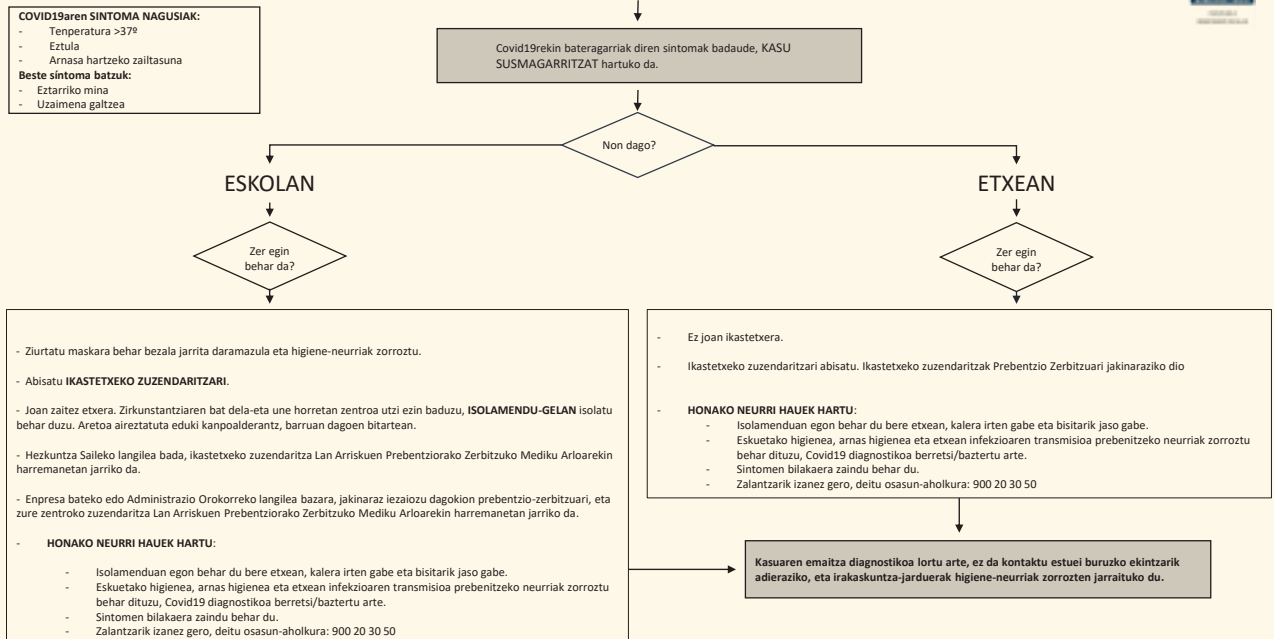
**COVID19aren SINTOMA NAGUSIAK:**
- Tenperatura >37º
- Eztula
- Arnasa hartzeko zailtasuna
**Beste síntoma batzuk:**
- Eztarriko mina
- Uzaimena galtzea

Covid19rekin bateragarriak diren sintomak badaude, KASU SUSMAGARRITZAT hartuko da.

Non dago?

ESKOLAN

ETXEAN

Zer egin behar da?

Zer egin behar da?

- Ziurtatu maskara behar bezala jarrita daramazula eta higiene-neurriak zorroztu.

- Abisatu **IKASTETXEKO ZUZENDARITZARI**.

- Joan zaitez etxera. Zirkunstantziaren bat dela-eta une horretan zentroa utzi ezin baduzu, **ISOLAMENDU-GELAN** isolatu behar duzu. Aretoa aireztatuta eduki kanpoalderantz, barruan dagoen bitartean.

- Hezkuntza Saileko langilea bada, ikastetxeko zuzendaritza Lan Arriskuen Prebentziorako Zerbitzuko Mediku Arloarekin harremanetan jarriko da.

- Enpresa bateko edo Administrazio Orokorreko langilea bazara, jakinaraz iezaiozu dagokion prebentzio-zerbitzuari, eta zure zentroko zuzendaritza Lan Arriskuen Prebentziorako Zerbitzuko Mediku Arloarekin harremanetan jarriko da.

- **HONAKO NEURRI HAUEK HARTU**:
- Isolamenduan egon behar du bere etxean, kalera irten gabe eta bisitarik jaso gabe.
- Eskuetako higienea, arnas higienea eta etxean infekzioaren transmisioa prebenitzeko neurriak zorroztu behar dituzu, Covid19 diagnostikoa berretsi/baztertu arte.
- Sintomen bilakaera zaindu behar du.
- Zalantzarik izanez gero, deitu osasun-aholkura: 900 20 30 50

- Ez joan ikastetxera.

- Ikastetxeko zuzendaritzari abisatu. Ikastetxeko zuzendaritzak Prebentzio Zerbitzuari jakinaraziko dio

- **HONAKO NEURRI HAUEK HARTU**:
- Isolamenduan egon behar du bere etxean, kalera irten gabe eta bisitarik jaso gabe.
- Eskuetako higienea, arnas higienea eta etxean infekzioaren transmisioa prebenitzeko neurriak zorroztu behar dituzu, Covid19 diagnostikoa berretsi/baztertu arte.
- Sintomen bilakaera zaindu behar du.
- Zalantzarik izanez gero, deitu osasun-aholkura: 900 20 30 50

**Kasuaren emaitza diagnostikoa lortu arte, ez da kontaktu estuei buruzko ekintzarik adieraziko, eta irakaskuntza-jarduerak higiene-neurriak zorrozten jarraituko du.**